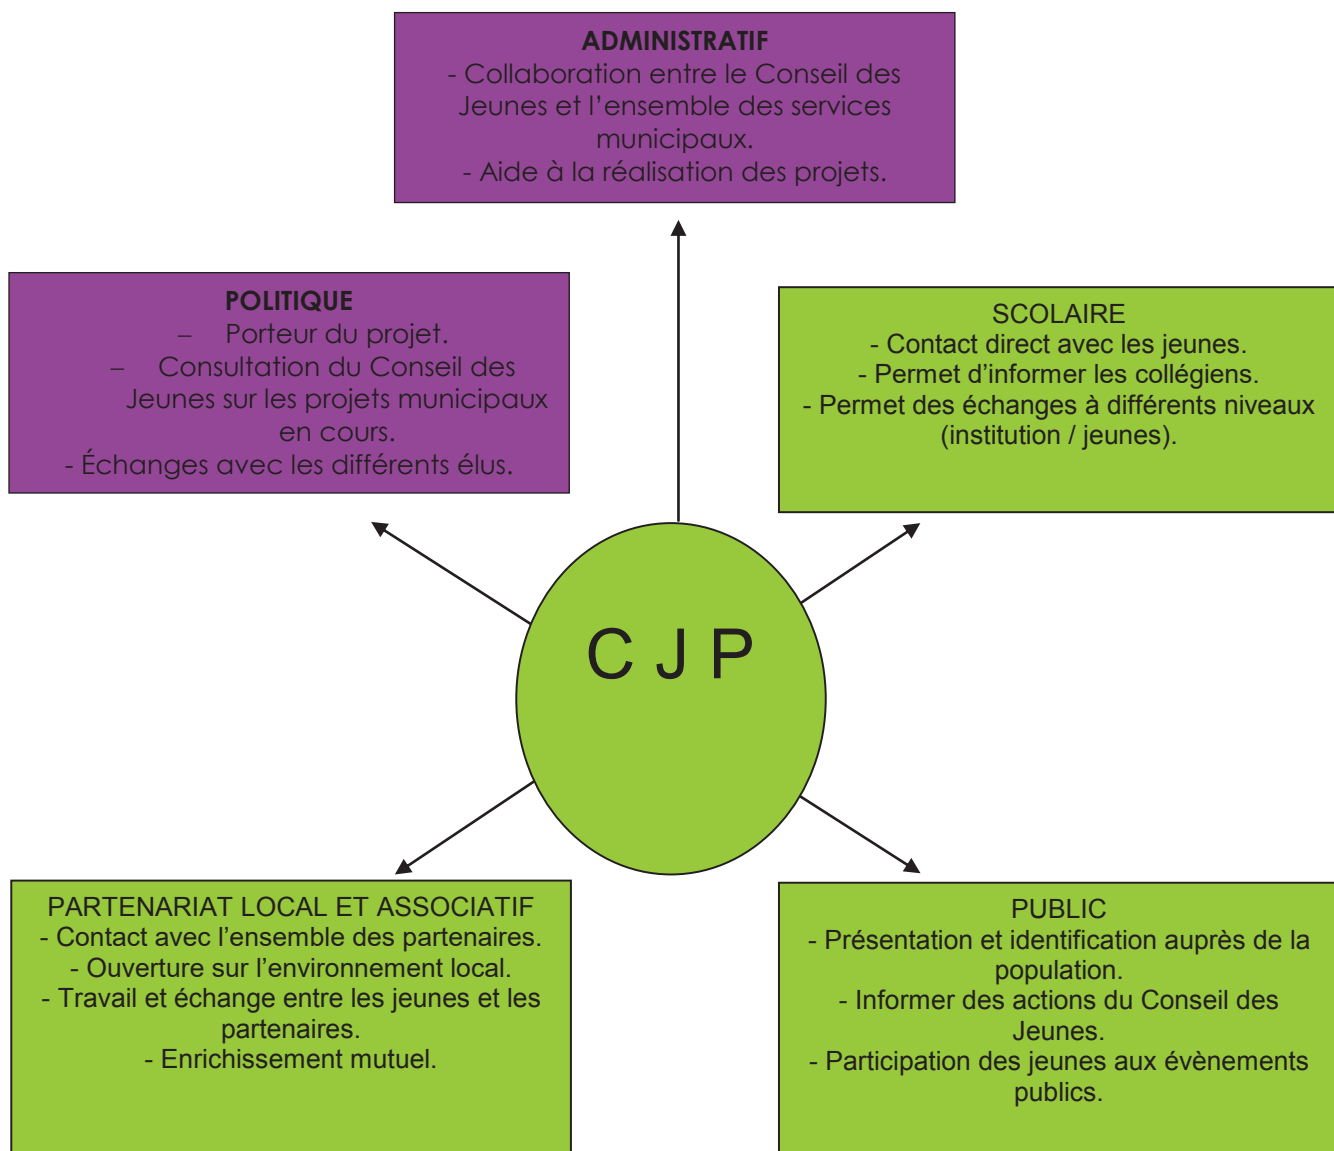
ADMINISTRATIF
- Collaboration entre le Conseil des Jeunes et l'ensemble des services municipaux.
- Aide à la réalisation des projets.

POLITIQUE
– Porteur du projet.
– Consultation du Conseil des Jeunes sur les projets municipaux en cours.
- Échanges avec les différents élus.

SCOLAIRE
- Contact direct avec les jeunes.
- Permet d'informer les collégiens.
- Permet des échanges à différents niveaux (institution / jeunes).

C J P

PARTENARIAT LOCAL ET ASSOCIATIF
- Contact avec l'ensemble des partenaires.
- Ouverture sur l'environnement local.
- Travail et échange entre les jeunes et les partenaires.
- Enrichissement mutuel.

PUBLIC
- Présentation et identification auprès de la population.
- Informer des actions du Conseil des Jeunes.
- Participation des jeunes aux évènements publics.